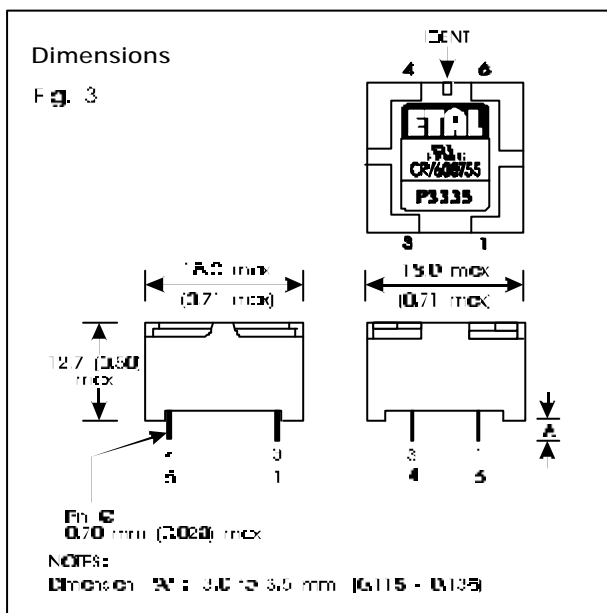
Dimensions

Fig. 3

IDENT

4 6

ETAL

CR/608755

P3335

3 1

18.0 max

(0.71 max)

18.0 max

(0.71 max)

12.7 (0.50) max

A

6 3

5 1

3 1

4 5

Pin ⊘
0.70 mm (0.028) max

NOTES:
Dimension "A" : 3.0 to 3.5 mm (0.115 - 0.135)